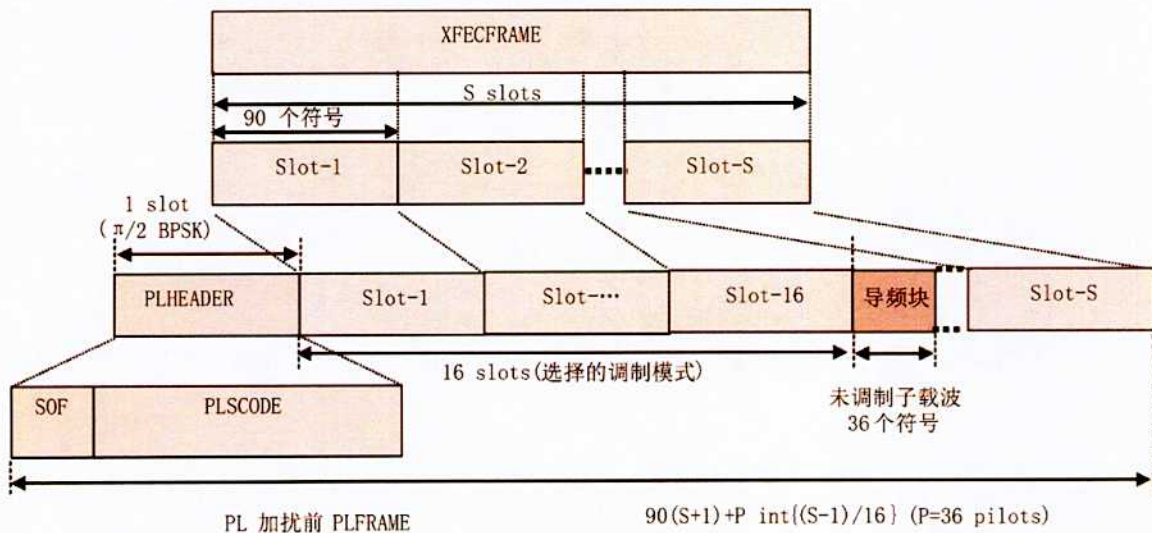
XFECFRAME

S slots

90 个符号

Slot-1

Slot-2

Slot-S

1 slot
( π/2 BPSK)

PLHEADER

Slot-1

Slot-····

Slot-16

导频块

Slot-S

16 slots(选择的调制模式)

未调制子载波
36 个符号

SOF

PLSCODE

PL 加扰前 PLFRAME

90(S+1)+P int{(S-1)/16} (P=36 pilots)